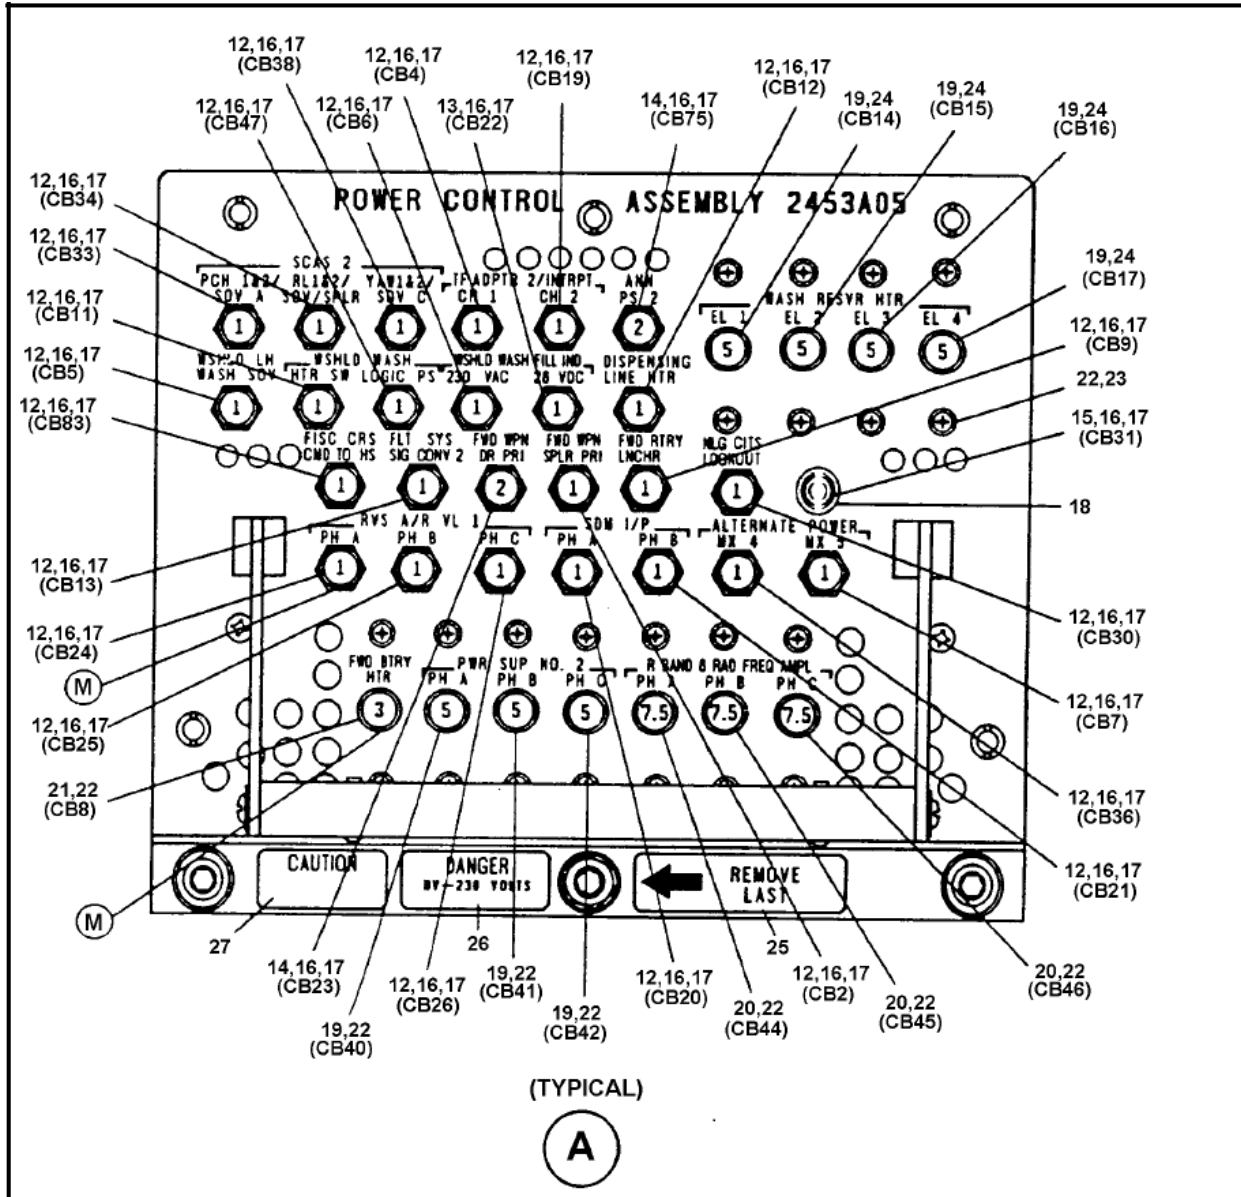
12,16,17
(CB38)

12,16,17
(CB4)

12,16,17
(CB19)

12,16,17
(CB12)

12,16,17
(CB47)

12,16,17
(CB6)

13,16,17
(CB22)

14,16,17
(CB75)

19,24
(CB14)

19,24
(CB15)

19,24
(CB16)

12,16,17
(CB34)

POWER CONTROL ASSEMBLY 2453A05

12,16,17
(CB33)

SCAS 2

PCH 1&2/ SOV A

RL1&2/ SOV/SPLR

YAW1&2/ SOV C

TF ADPTR 2/INTRPT

CR 1

CH 2

ANN PS/2

WASH RESVR HTR

EL 1

EL 2

EL 3

EL 4

19,24
(CB17)

12,16,17
(CB11)

1

1

1

1

1

2

5

5

5

5

12,16,17
(CB9)

12,16,17
(CB5)

WSHLD LH WASH SOV

WSHLD HTR SW

WASH LOGIC

WSHLD WASH PS 230 VAC

FILL IND 28 VDC

DISPENSING LINE HTR

1

1

1

1

1

1

22,23

12,16,17
(CB83)

15,16,17
(CB31)

FISC CRS CMD TO HS

FLT SYS SIG CONV 2

FWD WPN DR PRI

FWD WPN SPLR PRI

FWD RTRY LNCHR

MLG CITS LOCKOUT

1

1

2

1

1

1

18

RVS A/R VL 1

SDM I/P

ALTERNATE POWER

PH A

PH B

PH C

PH A

PH B

MX 4

MX 5

12,16,17
(CB13)

1

1

1

1

1

1

1

12,16,17
(CB30)

12,16,17
(CB24)

M

FWD BTRY HTR

PWR SUP NO. 2

R BAND 8 RAD FREQ AMPL

PH A

PH B

PH C

PH A

PH B

PH C

12,16,17
(CB7)

12,16,17
(CB25)

3

5

5

5

7.5

7.5

7.5

21,22
(CB8)

12,16,17
(CB36)

12,16,17
(CB21)

CAUTION

DANGER
HV-230 VOLTS

REMOVE LAST

M

27

26

25

20,22
(CB46)

14,16,17
(CB23)

12,16,17
(CB26)

19,22
(CB41)

12,16,17
(CB20)

12,16,17
(CB2)

20,22
(CB45)

20,22
(CB44)

19,22
(CB42)

19,22
(CB40)

(TYPICAL)

A